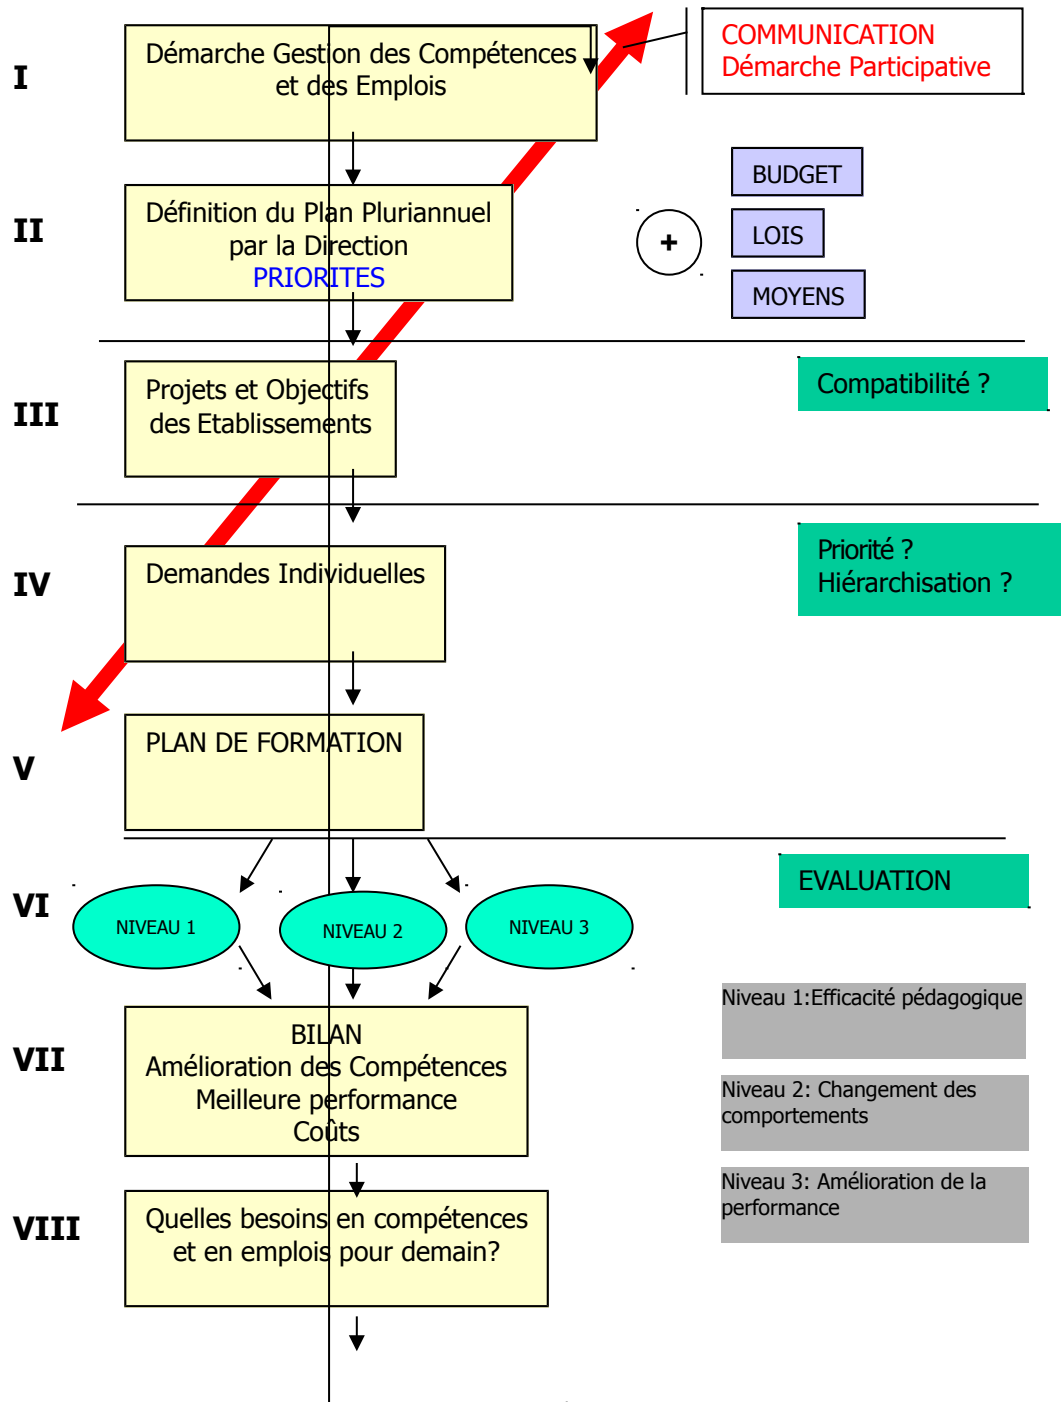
I

Démarche Gestion des Compétences et des Emplois

COMMUNICATION
Démarche Participative

II

Définition du Plan Pluriannuel par la Direction
PRIORITES

+

BUDGET

LOIS

MOYENS

III

Projets et Objectifs des Etablissements

Compatibilité ?

IV

Demandes Individuelles

Priorité ?
Hiérarchisation ?

V

PLAN DE FORMATION

VI

NIVEAU 1

NIVEAU 2

NIVEAU 3

EVALUATION

VII

BILAN
Amélioration des Compétences
Meilleure performance
Coûts

Niveau 1:Efficacité pédagogique

Niveau 2: Changement des comportements

Niveau 3: Amélioration de la performance

VIII

Quelles besoins en compétences et en emplois pour demain?